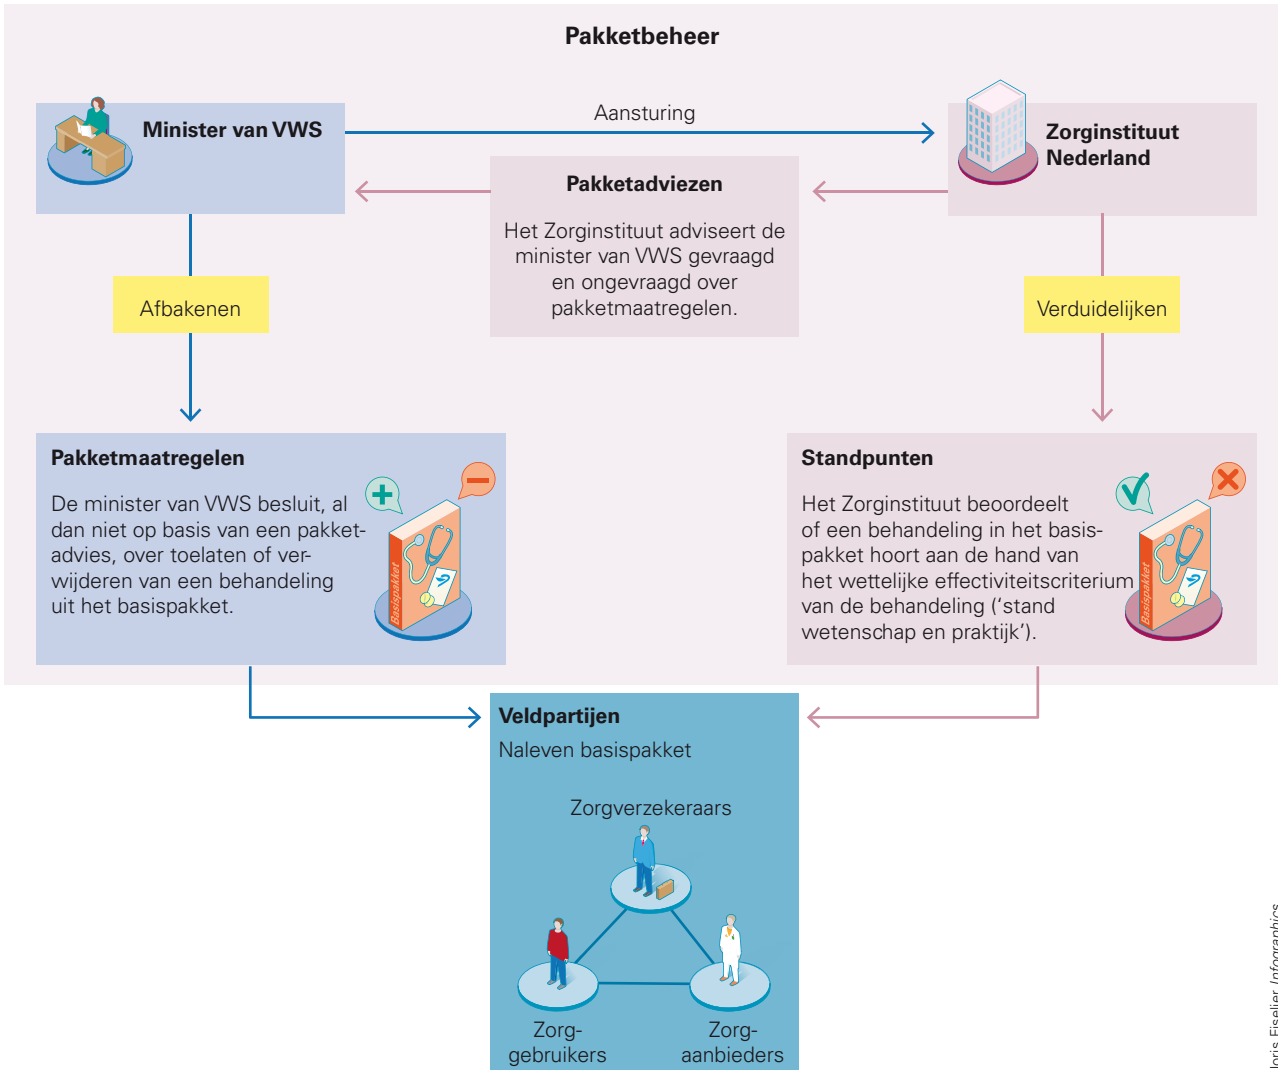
Pakketbeheer

Minister van VWS

Aansturing

Zorginstituut Nederland

Pakketadviezen

Het Zorginstituut adviseert de minister van VWS gevraagd en ongevraagd over pakketmaatregelen.

Afbakenen

Verduidelijken

Pakketmaatregelen

De minister van VWS besluit, al dan niet op basis van een pakketadvies, over toelaten of verwijderen van een behandeling uit het basispakket.

Basispakket

Standpunten

Het Zorginstituut beoordeelt of een behandeling in het basispakket hoort aan de hand van het wettelijke effectiviteitscriterium van de behandeling ('stand wetenschap en praktijk').

Basispakket

Veldpartijen

Naleven basispakket

Zorgverzekeraars

Zorggebruikers

Zorgaanbieders

Joris Fiselier Infographics